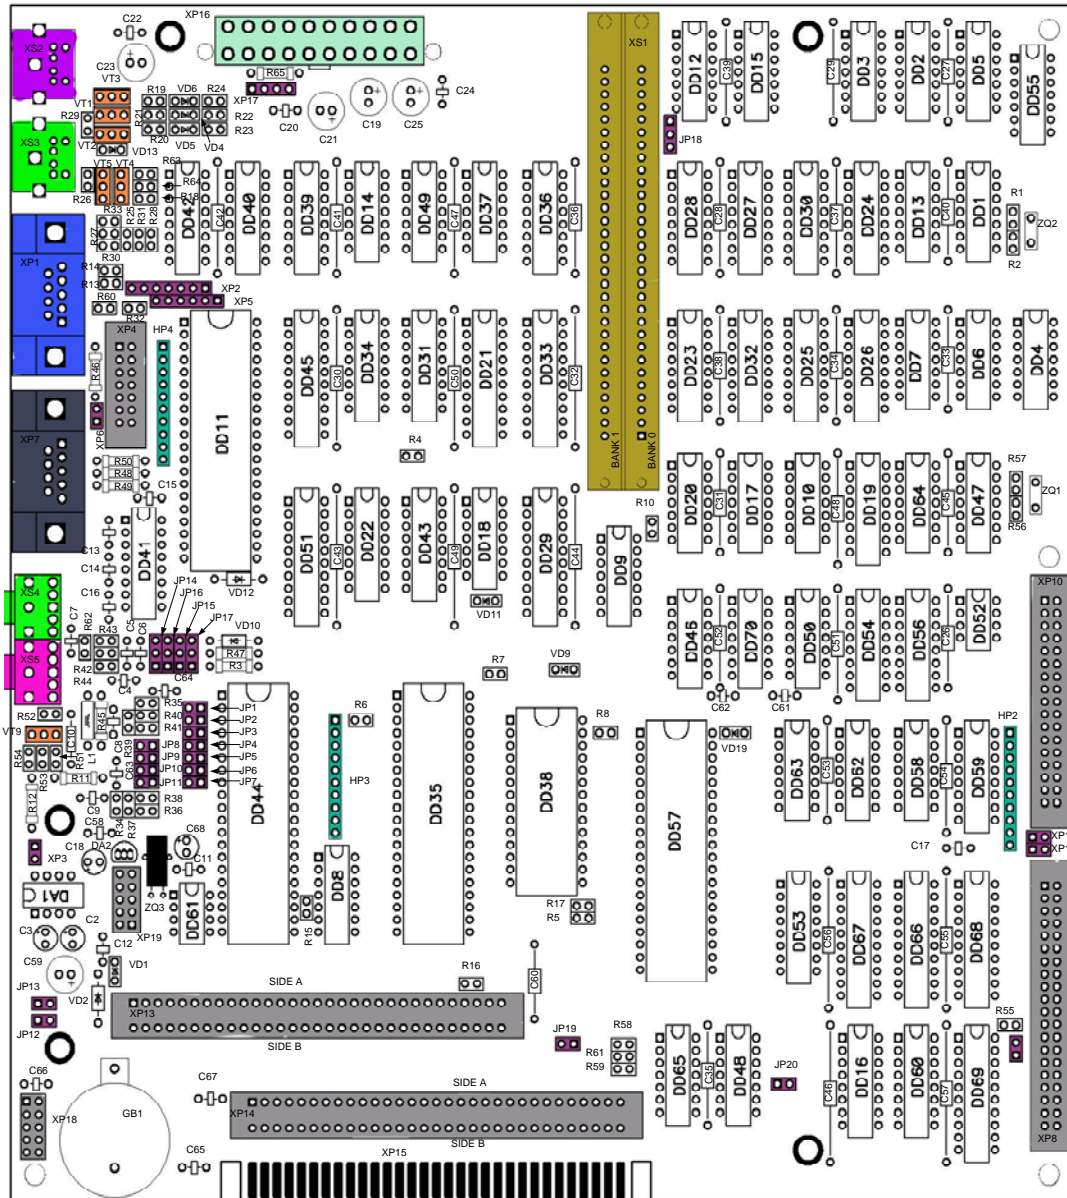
C22 XP16
XS2
C23
VT3
R65
XP17
C24
VT1 R29
R19 VD6 R24
R21 R22
R20 R23
VD5 VD4
C20 C21 C19 C25
XS3
VT2 VD13
VT5 VT4 R63
R64
R18
R26
R33 R25 R31 R28
R27
XS1
DD12 C39 DD15 C29 DD3 DD2 C27 DD5 DD55
JP18
DD4? C42 DD40 DD39 C41 DD14 DD49 C47 DD37 DD36 C36
DD28 C28 DD27 DD30 C37 DD24 DD13 C40 DD1
R1 ZQ2 R2
XP1
R30
R14
R13
R60
XP2
XP5
R32
XP4
HP4
R46
XP6
DD11
DD45 C30 DD34 DD31 C50 DD21 DD33 C32
DD23 C38 DD32 DD25 C34 DD26 DD7 C33 DD6 DD4
XP7
R4
BANK 1 BANK 0
R50
R48
R49
C15
DD51 C43 DD22 DD43 C49 DD18 DD29 C44 DD9
R10
DD20 C31 DD17 DD10 C48 DD19 DD64 C45 DD47
R57 ZQ1 R56
C13
C14
DD41
VD12
C16
XS4
C7 R62
JP14 JP16 JP15 JP17
VD10
VD11
XP10
DD46 C52 DD70 DD50 C51 DD54 DD56 C26 DD52
R43
R42
R47
R3
XS5
R44
C4
C64
R7
VD9
C62 C61
R35
R40
R41
R52 R45
VT9 C10
R54 R51 L1
C8 R39
C63
R11
R53
R12
R38
R36
JP1 JP2 JP3 JP4 JP5 JP8 JP9 JP10 JP11 JP6 JP7
R6
R8
VD19
HP2
DD44
HP3
DD35
DD38
DD57
DD63 C53 DD62 DD58 C54 DD59
C9
C58 R34 R37
C18 DA2
XP3
C68
C11
C17
XP1
XP1
DA1
ZQ3
DD61
DD8
R15
R17
R5
DD53 C56 DD67 DD66 C55 DD68
C2
C3
C12
XP19
VD1
C59
R16
C60
JP13
VD2
SIDE A
XP13
SIDE B
JP12
JP19
R58
R61
R59
DD65 C35 DD48
JP20
C46 DD16 DD60 C57 DD69
R55
C66
XP18
GB1
C67
SIDE A
XP14
SIDE B
C65
XP15
XP8